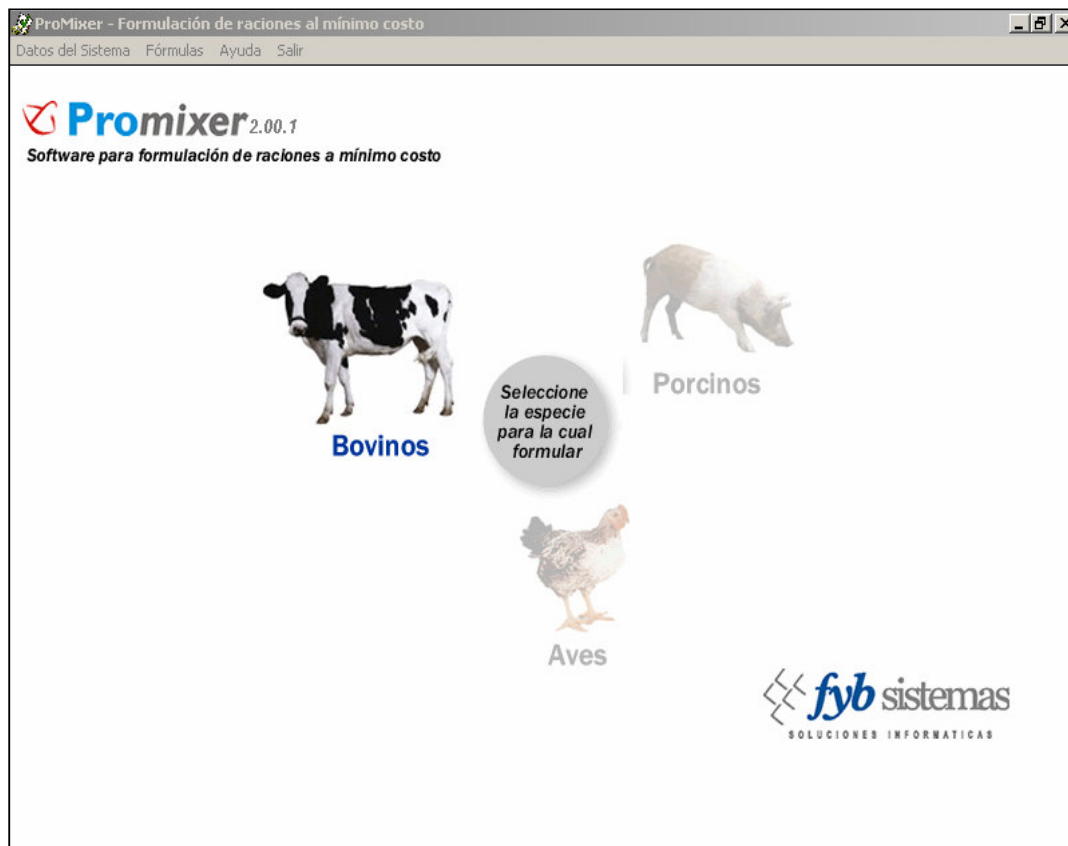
ProMixer - Formulación de raciones al mínimo costo

Datos del Sistema Fórmulas Ayuda Salir

Promixer 2.00.1

Software para formulación de raciones a mínimo costo

Bovinos

Porcinos

Seleccione la especie para la cual formular

Aves

fyb sistemas
SOLUCIONES INFORMATICAS